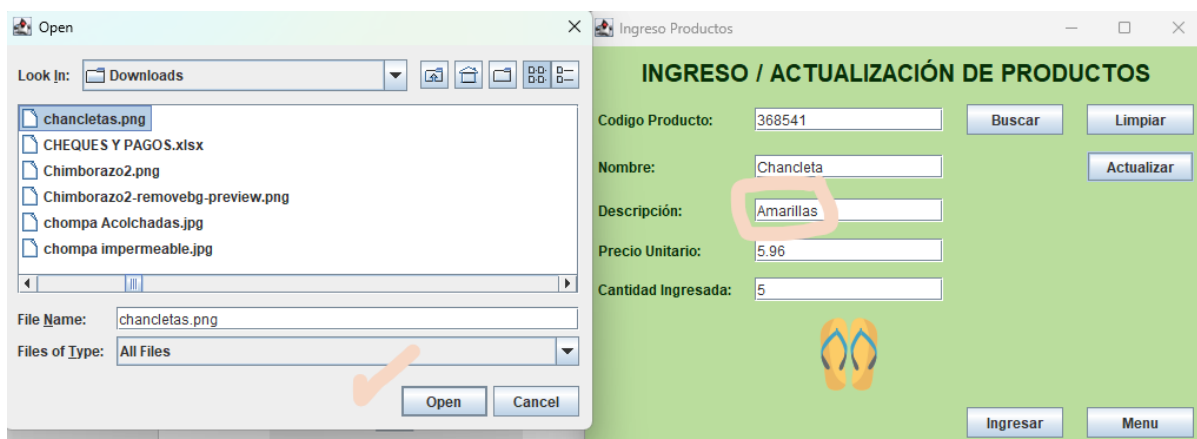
Open

Look In: Downloads

chancletas.png
CHEQUES Y PAGOS.xlsx
Chimborazo2.png
Chimborazo2-removebg-preview.png
chompa Acolchadas.jpg
chompa impermeable.jpg

File Name: chancletas.png
Files of Type: All Files

Open Cancel

Ingreso Productos

INGRESO / ACTUALIZACIÓN DE PRODUCTOS

Codigo Producto: 368541
Buscar
Limpiar
Nombre: Chancleta
Actualizar
Descripción: Amarillas
Precio Unitario: 5.96
Cantidad Ingresada: 5

Ingresar
Menu